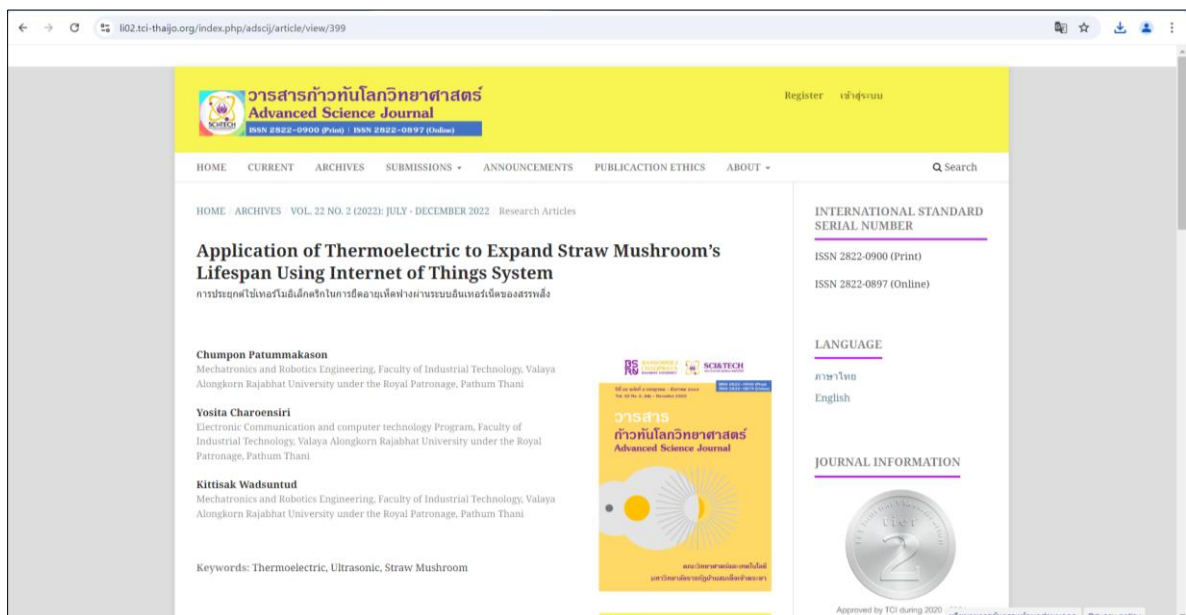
li02.tci-thaijo.org/index.php/adscij/article/view/399

วารสารก้าวทันโลกวิทยาศาสตร์
Advanced Science Journal
ISSN 2822-0900 (Print) | ISSN 2822-0897 (Online)

Register เข้าสู่ระบบ

HOME CURRENT ARCHIVES SUBMISSIONS ANNOUNCEMENTS PUBLICACTION ETHICS ABOUT Search

HOME / ARCHIVES / VOL. 22 NO. 2 (2022): JULY - DECEMBER 2022 / Research Articles

Application of Thermoelectric to Expand Straw Mushroom's Lifespan Using Internet of Things System

การประยุกต์ใช้เทอร์โมอิเล็กตริกในการยืดอายุเห็ดฟางผ่านระบบอินเทอร์เน็ตของสรรพสิ่ง

Chumpon Patummakason
Mechatronics and Robotics Engineering, Faculty of Industrial Technology, Valaya Alongkorn Rajabhat University under the Royal Patronage, Pathum Thani

Yosita Charoensiri
Electronic Communication and computer technology Program, Faculty of Industrial Technology, Valaya Alongkorn Rajabhat University under the Royal Patronage, Pathum Thani

Kittisak Wadsuntud
Mechatronics and Robotics Engineering, Faculty of Industrial Technology, Valaya Alongkorn Rajabhat University under the Royal Patronage, Pathum Thani

Keywords: Thermoelectric, Ultrasonic, Straw Mushroom

SCI&TECH
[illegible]
วารสาร
ก้าวทันโลกวิทยาศาสตร์
Advanced Science Journal
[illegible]

INTERNATIONAL STANDARD SERIAL NUMBER
ISSN 2822-0900 (Print)
ISSN 2822-0897 (Online)

LANGUAGE
ภาษาไทย
English

JOURNAL INFORMATION
tier 2
Approved by TCI during 2020